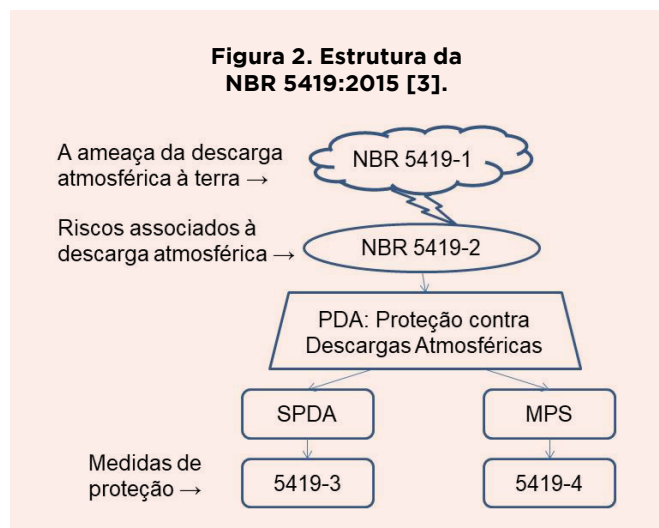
Figura 2. Estrutura da NBR 5419:2015 [3].

A ameaça da descarga atmosférica à terra →

NBR 5419-1

Riscos associados à descarga atmosférica →

NBR 5419-2

PDA: Proteção contra Descargas Atmosféricas

SPDA

MPS

Medidas de proteção →

5419-3

5419-4